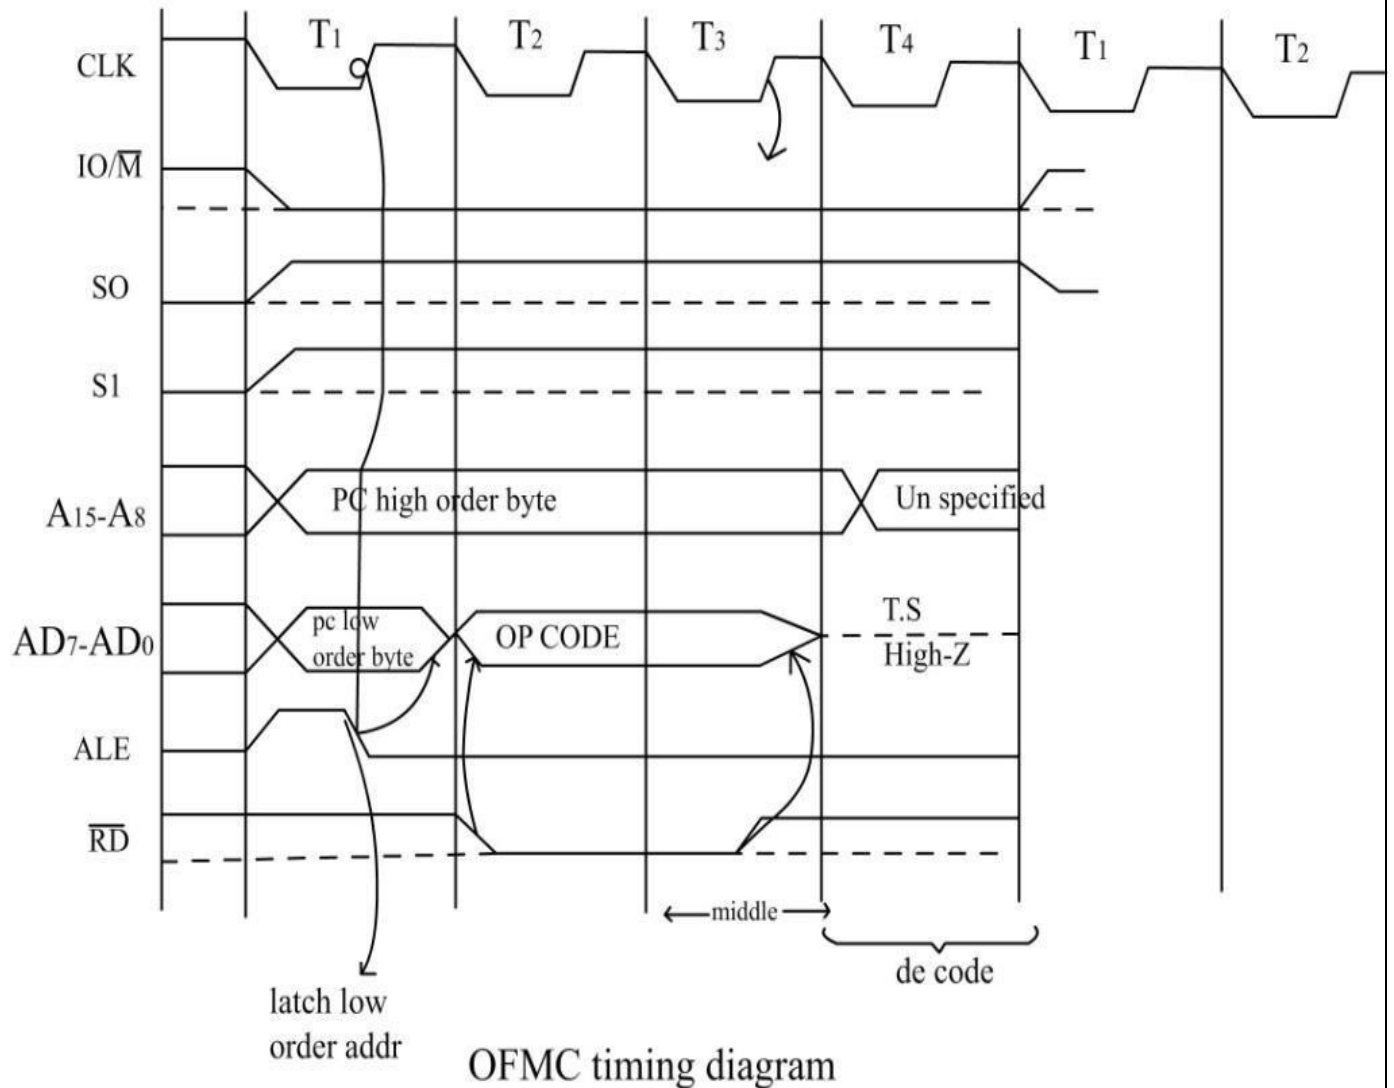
$T_1$ $T_2$ $T_3$ $T_4$ $T_1$ $T_2$

CLK

IO/$\overline{M}$

SO

S1

$A_{15}$-$A_8$ PC high order byte Un specified

$AD_7$-$AD_0$ pc low order byte OP CODE T.S High-Z

ALE

$\overline{RD}$

middle

de code

latch low order addr

OFMC timing diagram